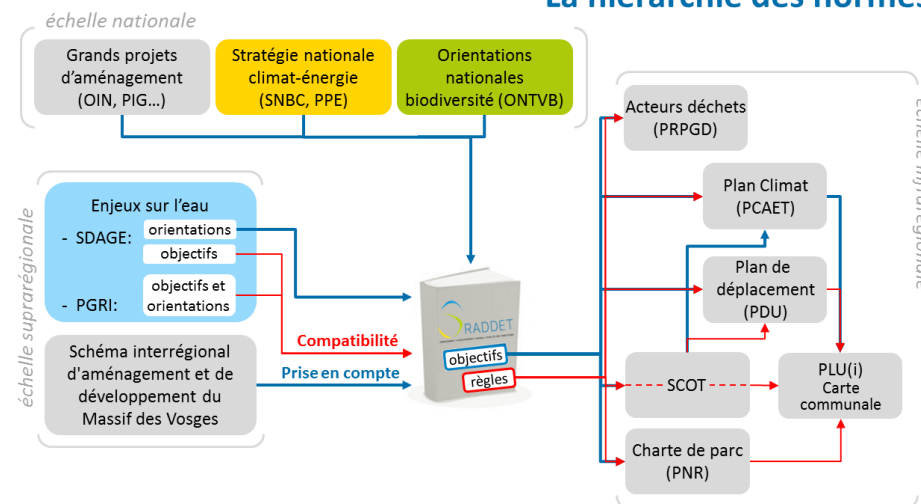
La hiérarchie des normes

échelle nationale

Grands projets d'aménagement (OIN, PIG...)

Stratégie nationale climat-énergie (SNBC, PPE)

Orientations nationales biodiversité (ONTVB)

échelle suprarégionale

Enjeux sur l'eau
- SDAGE: orientations
objectifs
- PGRI: objectifs et orientations

Schéma interrégional d'aménagement et de développement du Massif des Vosges

Compatibilité

Prise en compte

RADDET
objectifs
règles

échelle infrarégionale

Acteurs déchets (PRPGD)

Plan Climat (PCAET)

Plan de déplacement (PDU)

SCOT

PLU(i)
Carte communale

Charte de parc (PNR)